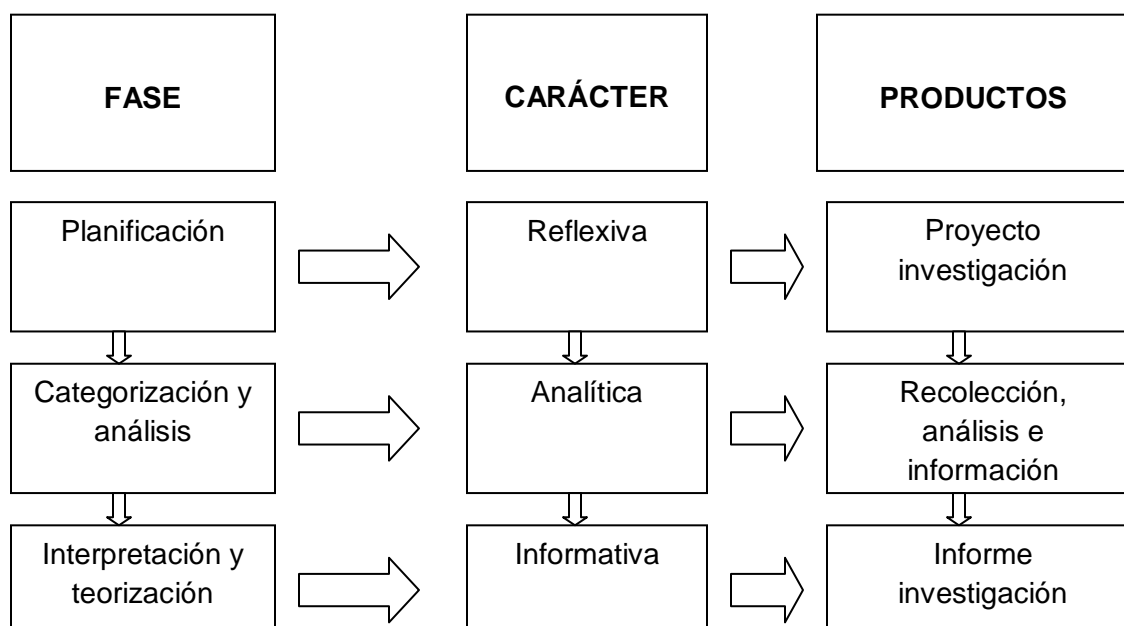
FASE

CARÁCTER

PRODUCTOS

Planificación

Reflexiva

Proyecto investigación

Categorización y análisis

Analítica

Recolección, análisis e información

Interpretación y teorización

Informativa

Informe investigación